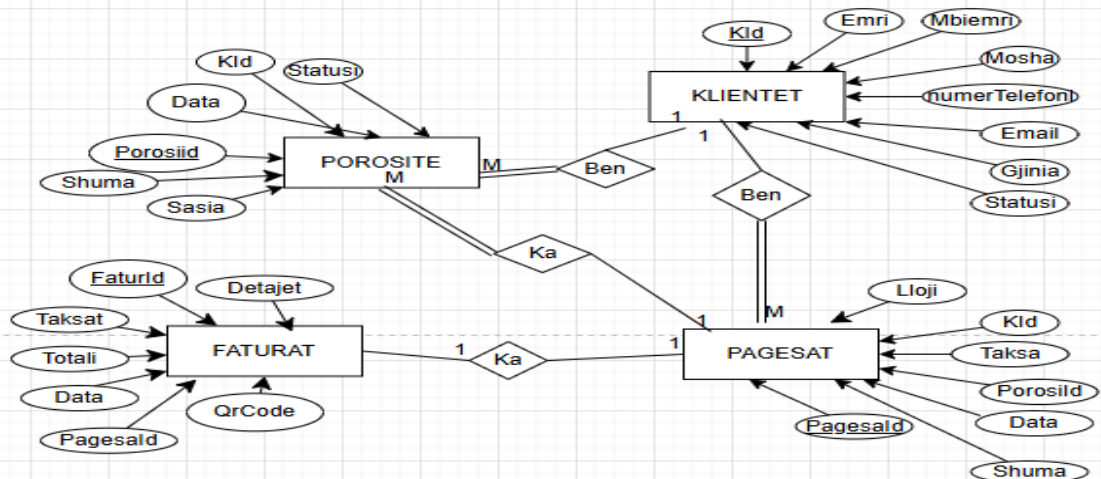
KId
Statusi
Data
PorosiId
Shuma
Sasia
POROSITE
M
M
Ben
KId
Emri
Mbiemri
Mosha
numerTelefoni
Email
Gjinia
Statusi
KLIENTET
1
1
Ben
Ka
M
1
FaturId
Detajet
Taksat
Totali
Data
PagesaId
QrCode
FATURAT
1
Ka
1
PAGESAT
Lloji
KId
Taksa
PorosiId
Data
PagesaId
Shuma